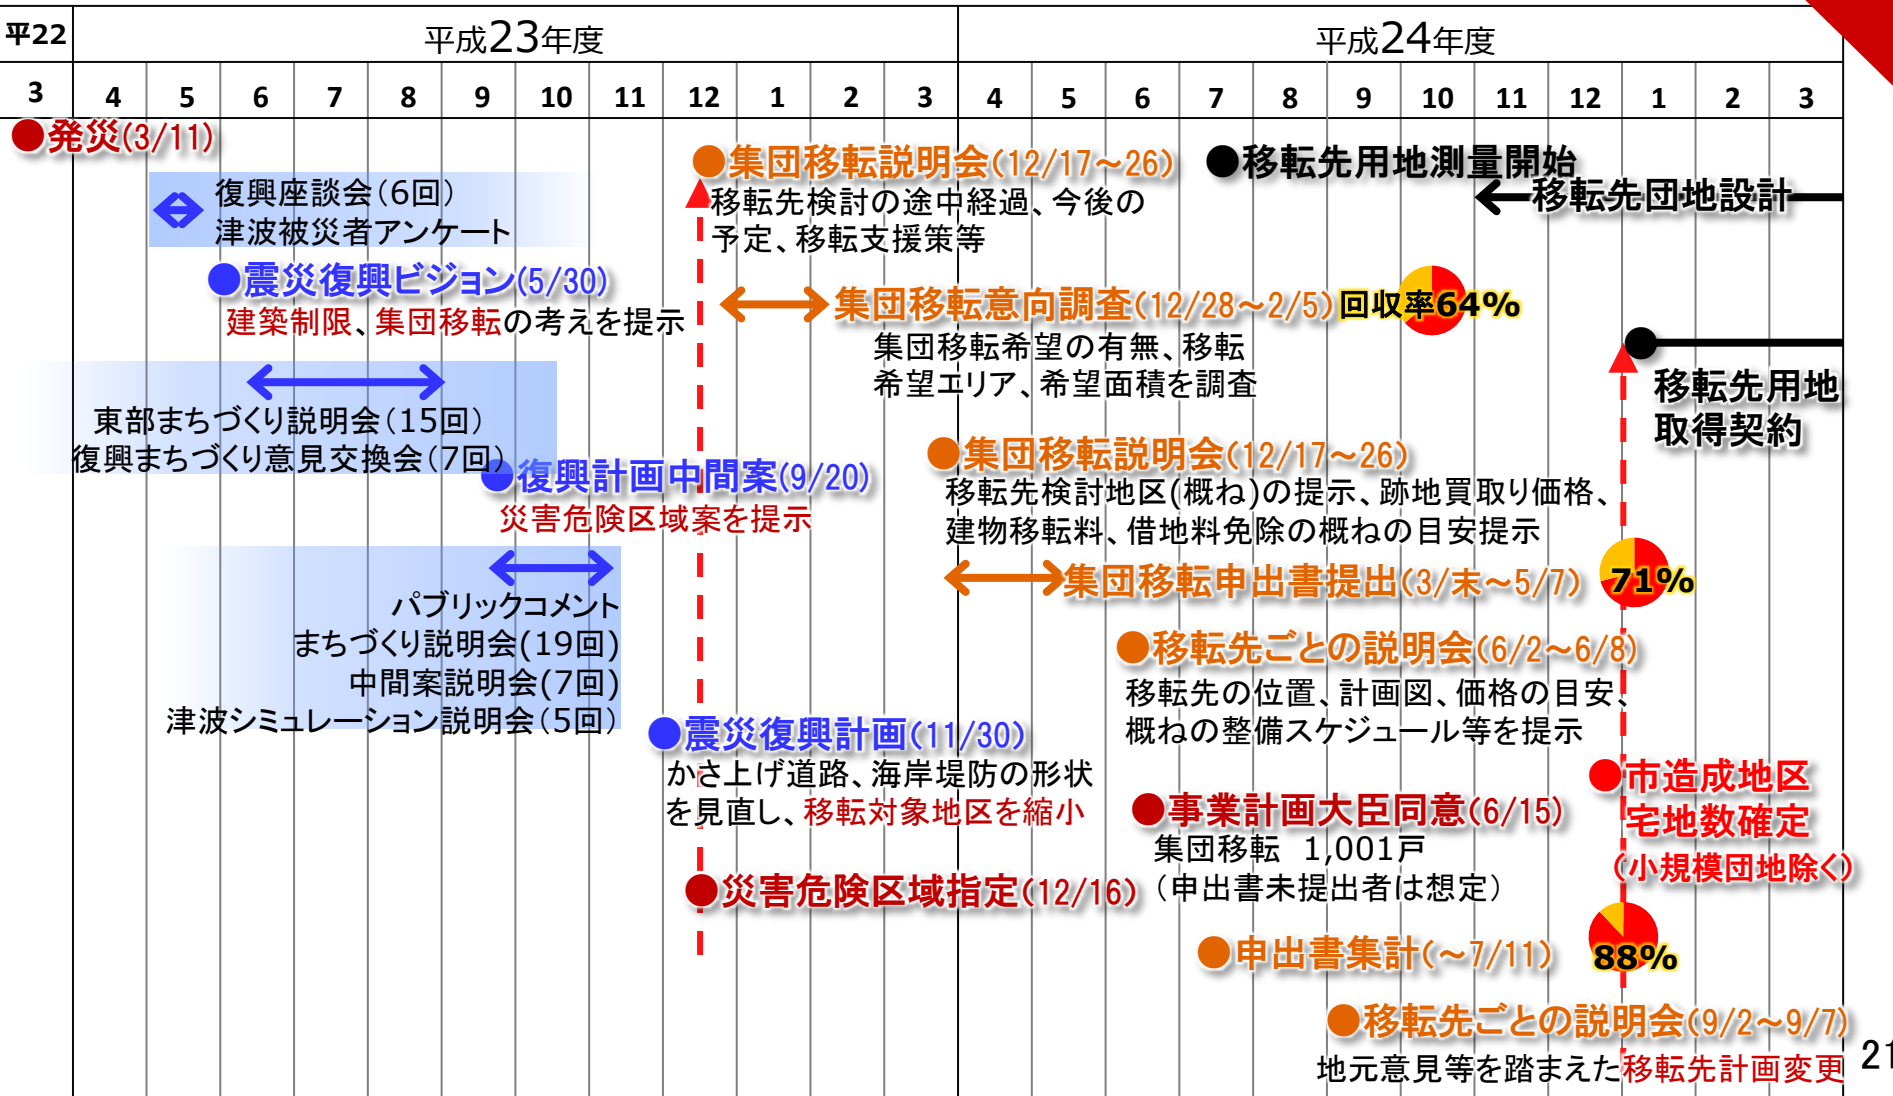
| 平22 | 平成23年度 | | | | | | | | | | | | 平成24年度 | | | | | | | | | | | |
|---|---|---|---|---|---|---|---|---|---|---|---|---|---|---|---|---|---|---|---|---|---|---|---|---|
| 3 | 4 | 5 | 6 | 7 | 8 | 9 | 10 | 11 | 12 | 1 | 2 | 3 | 4 | 5 | 6 | 7 | 8 | 9 | 10 | 11 | 12 | 1 | 2 | 3 |

●発災(3/11)

復興座談会(6回)
津波被災者アンケート

●震災復興ビジョン(5/30)
建築制限、集団移転の考えを提示

東部まちづくり説明会(15回)
復興まちづくり意見交換会(7回)

●復興計画中間案(9/20)
災害危険区域案を提示

パブリックコメント
まちづくり説明会(19回)
中間案説明会(7回)
津波シミュレーション説明会(5回)

●震災復興計画(11/30)
かさ上げ道路、海岸堤防の形状を見直し、移転対象地区を縮小

●災害危険区域指定(12/16)

●集団移転説明会(12/17~26)
移転先検討の途中経過、今後の予定、移転支援策等

●移転先用地測量開始

移転先団地設計

集団移転意向調査(12/28~2/5) 回収率64%
集団移転希望の有無、移転希望エリア、希望面積を調査

移転先用地取得契約

●集団移転説明会(12/17~26)
移転先検討地区(概ね)の提示、跡地買取り価格、建物移転料、借地料免除の概ねの目安提示

集団移転申出書提出(3/末~5/7) 71%

●移転先ごとの説明会(6/2~6/8)
移転先の位置、計画図、価格の目安、概ねの整備スケジュール等を提示

●事業計画大臣同意(6/15)
集団移転 1,001戸
(申出書未提出者は想定)

●市造成地区宅地数確定
(小規模団地除く)

●申出書集計(~7/11) 88%

●移転先ごとの説明会(9/2~9/7)
地元意見等を踏まえた移転先計画変更

21